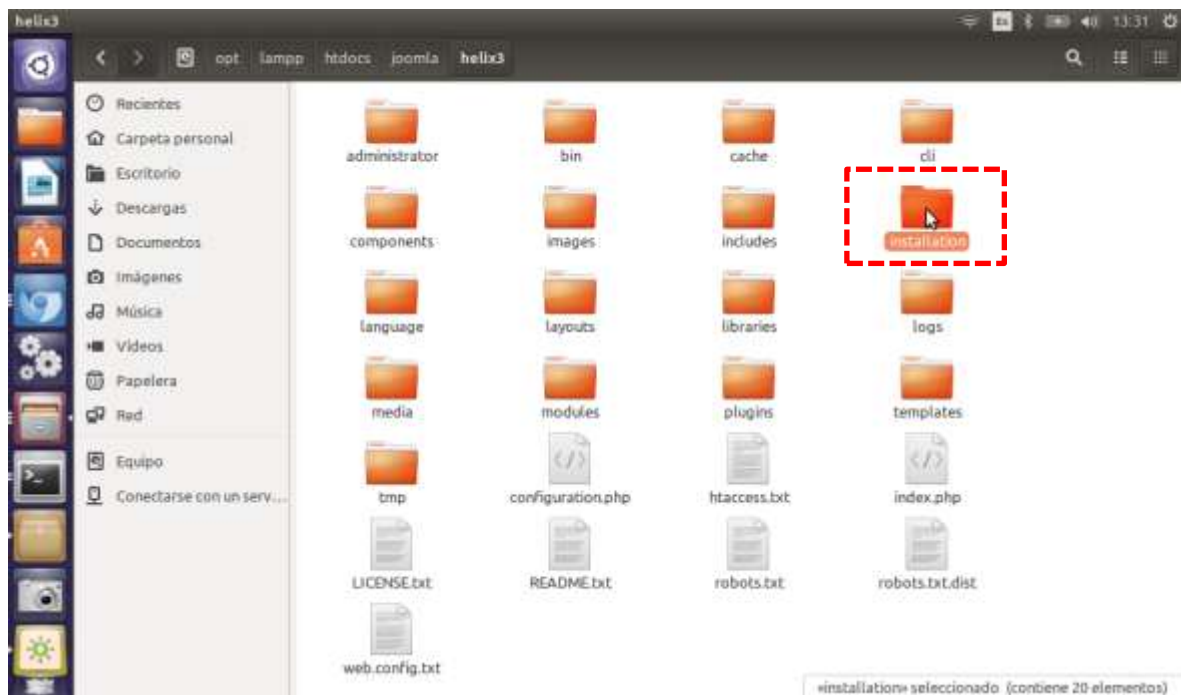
helix3

13:31

opt lampp htdocs joomla helix3

Recientes
Carpeta personal
Escritorio
Descargas
Documentos
Imágenes
Música
Vídeos
Papelera
Red
Equipo
Conectarse con un serv...

administrator
bin
cache
cli
components
images
includes
installation
language
layouts
libraries
logs
media
modules
plugins
templates
tmp
configuration.php
htaccess.txt
index.php
LICENSE.txt
README.txt
robots.txt
robots.txt.dist
web.config.txt

«installation» seleccionado (contiene 20 elementos)